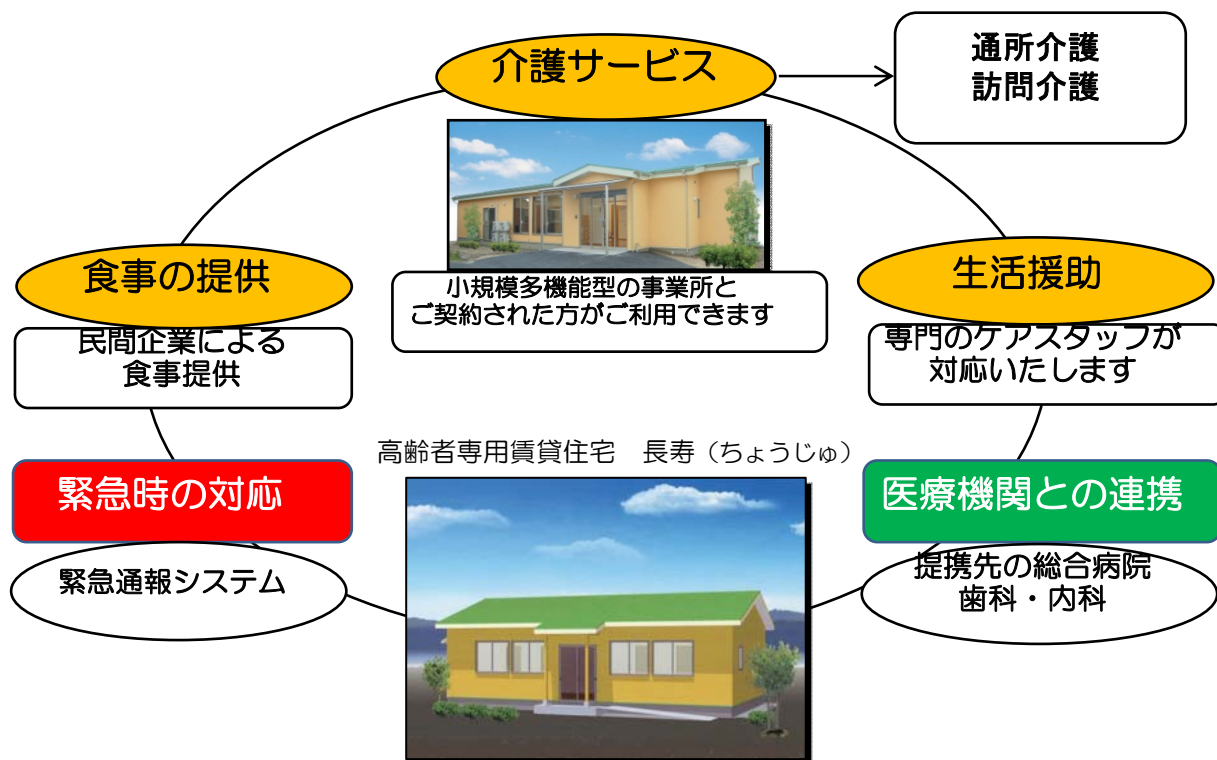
介護サービス

通所介護
訪問介護

小規模多機能型の事業所と
ご契約された方がご利用できます

食事の提供

民間企業による
食事提供

生活援助

専門のケアスタッフが
対応いたします

高齢者専用賃貸住宅　長寿（ちょうじゅ）

緊急時の対応

緊急通報システム

医療機関との連携

提携先の総合病院
歯科・内科